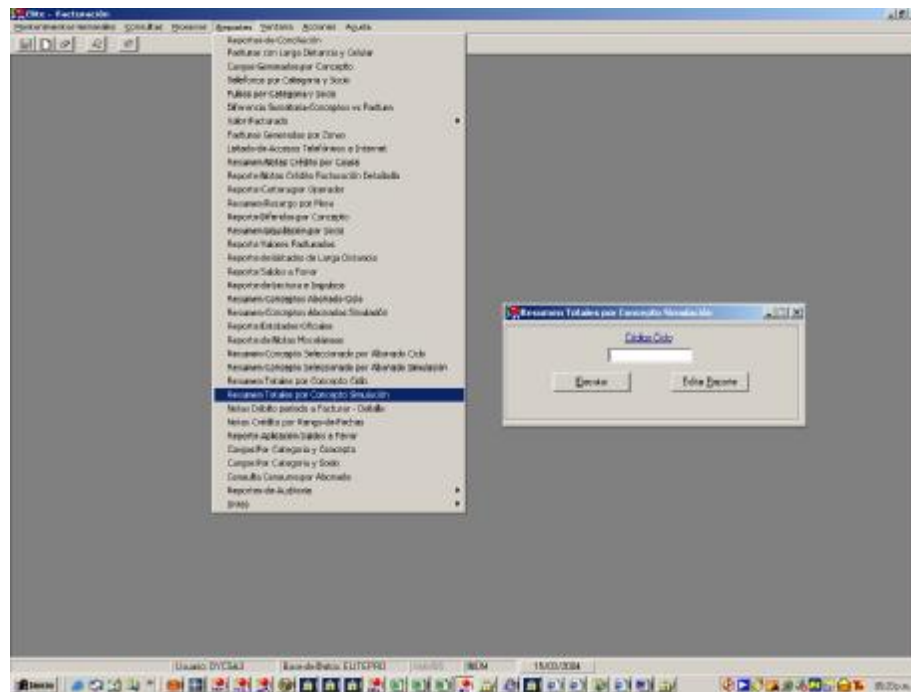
Citec - Facturación

Mantenimientos Generales Consultar Procesos Reportes Ventana Acciones Ayuda

Reportes de Conciliación
Facturas con Larga Distancia y Celular
Cargos Generados por Concepto
Teleforos por Categoría y Socio
Pulsos por Categoría y Socio
Diferencia Sumatoria Conceptos vs Facturas
Valor Facturado
Facturas Generadas por Correo
Listado de Accesos Telefónicos a Internet
Resumen Notas Crédito por Causa
Reporte Notas Crédito Facturación Detallado
Reporte Cartera por Operador
Resumen Recargo por Mora
Reporte Ofertas por Concepto
Resumen Liquidación por Socio
Reporte Valores Facturados
Reporte de Llamadas de Larga Distancia
Reporte Saldos a Favor
Reporte de Lectura e Impulsos
Resumen Conceptos Abonado Ciclo
Resumen Conceptos Abonados Simulación
Reporte Entidades Oficiales
Reporte de Notas Misceláneas
Resumen Concepto Seleccionado por Abonado Ciclo
Resumen Concepto Seleccionado por Abonado Simulación
Resumen Totales por Concepto Ciclo
Resumen Totales por Concepto Simulación
Notas Débito periodo a Facturar - Detalle
Notas Crédito por Rango de Fechas
Reporte Aplicación Saldos a Favor
Cargos Por Categoría y Concepto
Cargos Por Categoría y Socio
Consulta Consumo por Abonado
Reportes de Auditoría
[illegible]

Resumen Totales por Concepto Simulación

Código Ciclo

Ejecutar

Editar Reporte

Usuario: DYCSA3 Base de Datos: EUTEPRO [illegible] NUM 15/03/2004

Inicio